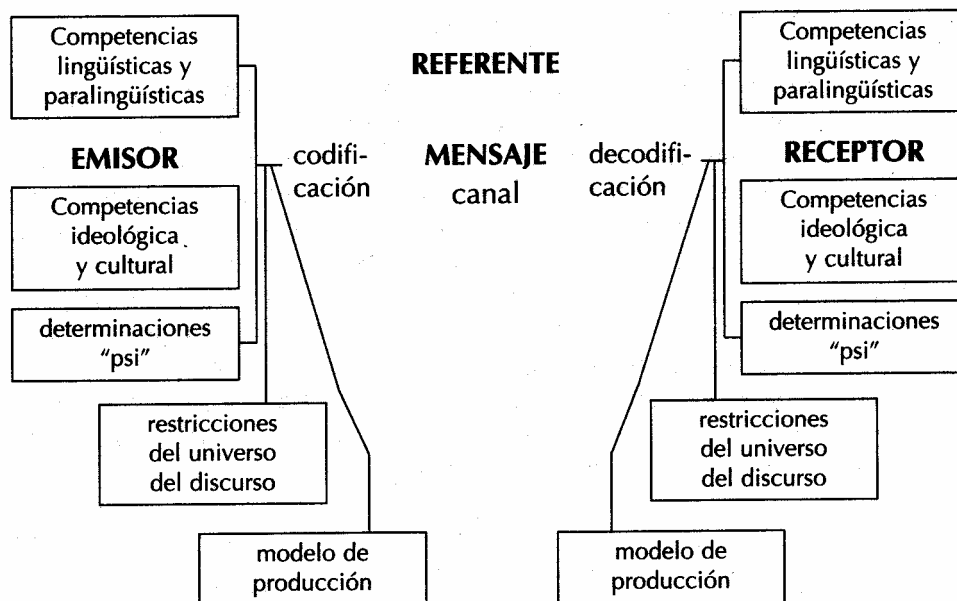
Competencias lingüísticas y paralingüísticas

REFERENTE

Competencias lingüísticas y paralingüísticas

EMISOR

codificación

MENSAJE
canal

decodificación

RECEPTOR

Competencias ideológica y cultural

Competencias ideológica y cultural

determinaciones "psi"

determinaciones "psi"

restricciones del universo del discurso

restricciones del universo del discurso

modelo de producción

modelo de producción